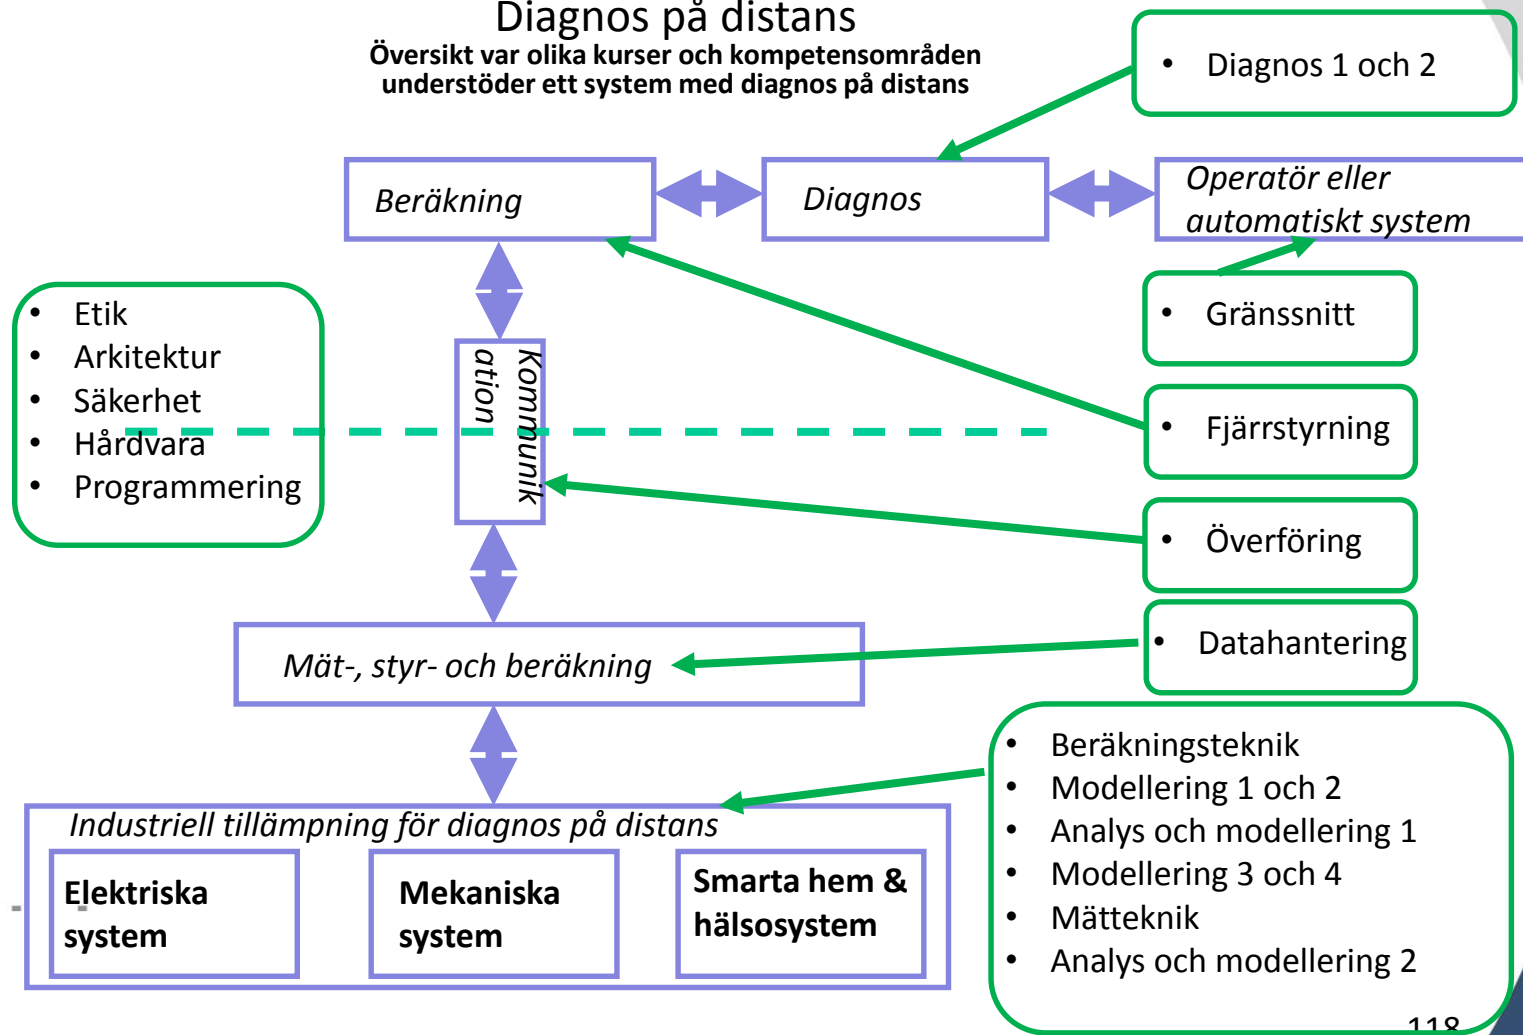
Diagnos på distans
Översikt var olika kurser och kompetensområden understöder ett system med diagnos på distans

- Diagnos 1 och 2

Beräkning

Diagnos

Operatör eller automatiskt system

- Gränssnitt

- Etik
- Arkitektur
- Säkerhet
- Hårdvara
- Programmering

Kommunikation

- Fjärrstyrning

- Överföring

- Datahantering

Mät-, styr- och beräkning

- Beräkningsteknik
- Modellering 1 och 2
- Analys och modellering 1
- Modellering 3 och 4
- Mätteknik
- Analys och modellering 2

Industriell tillämpning för diagnos på distans

Elektriska system

Mekaniska system

Smarta hem & hälsosystem

118